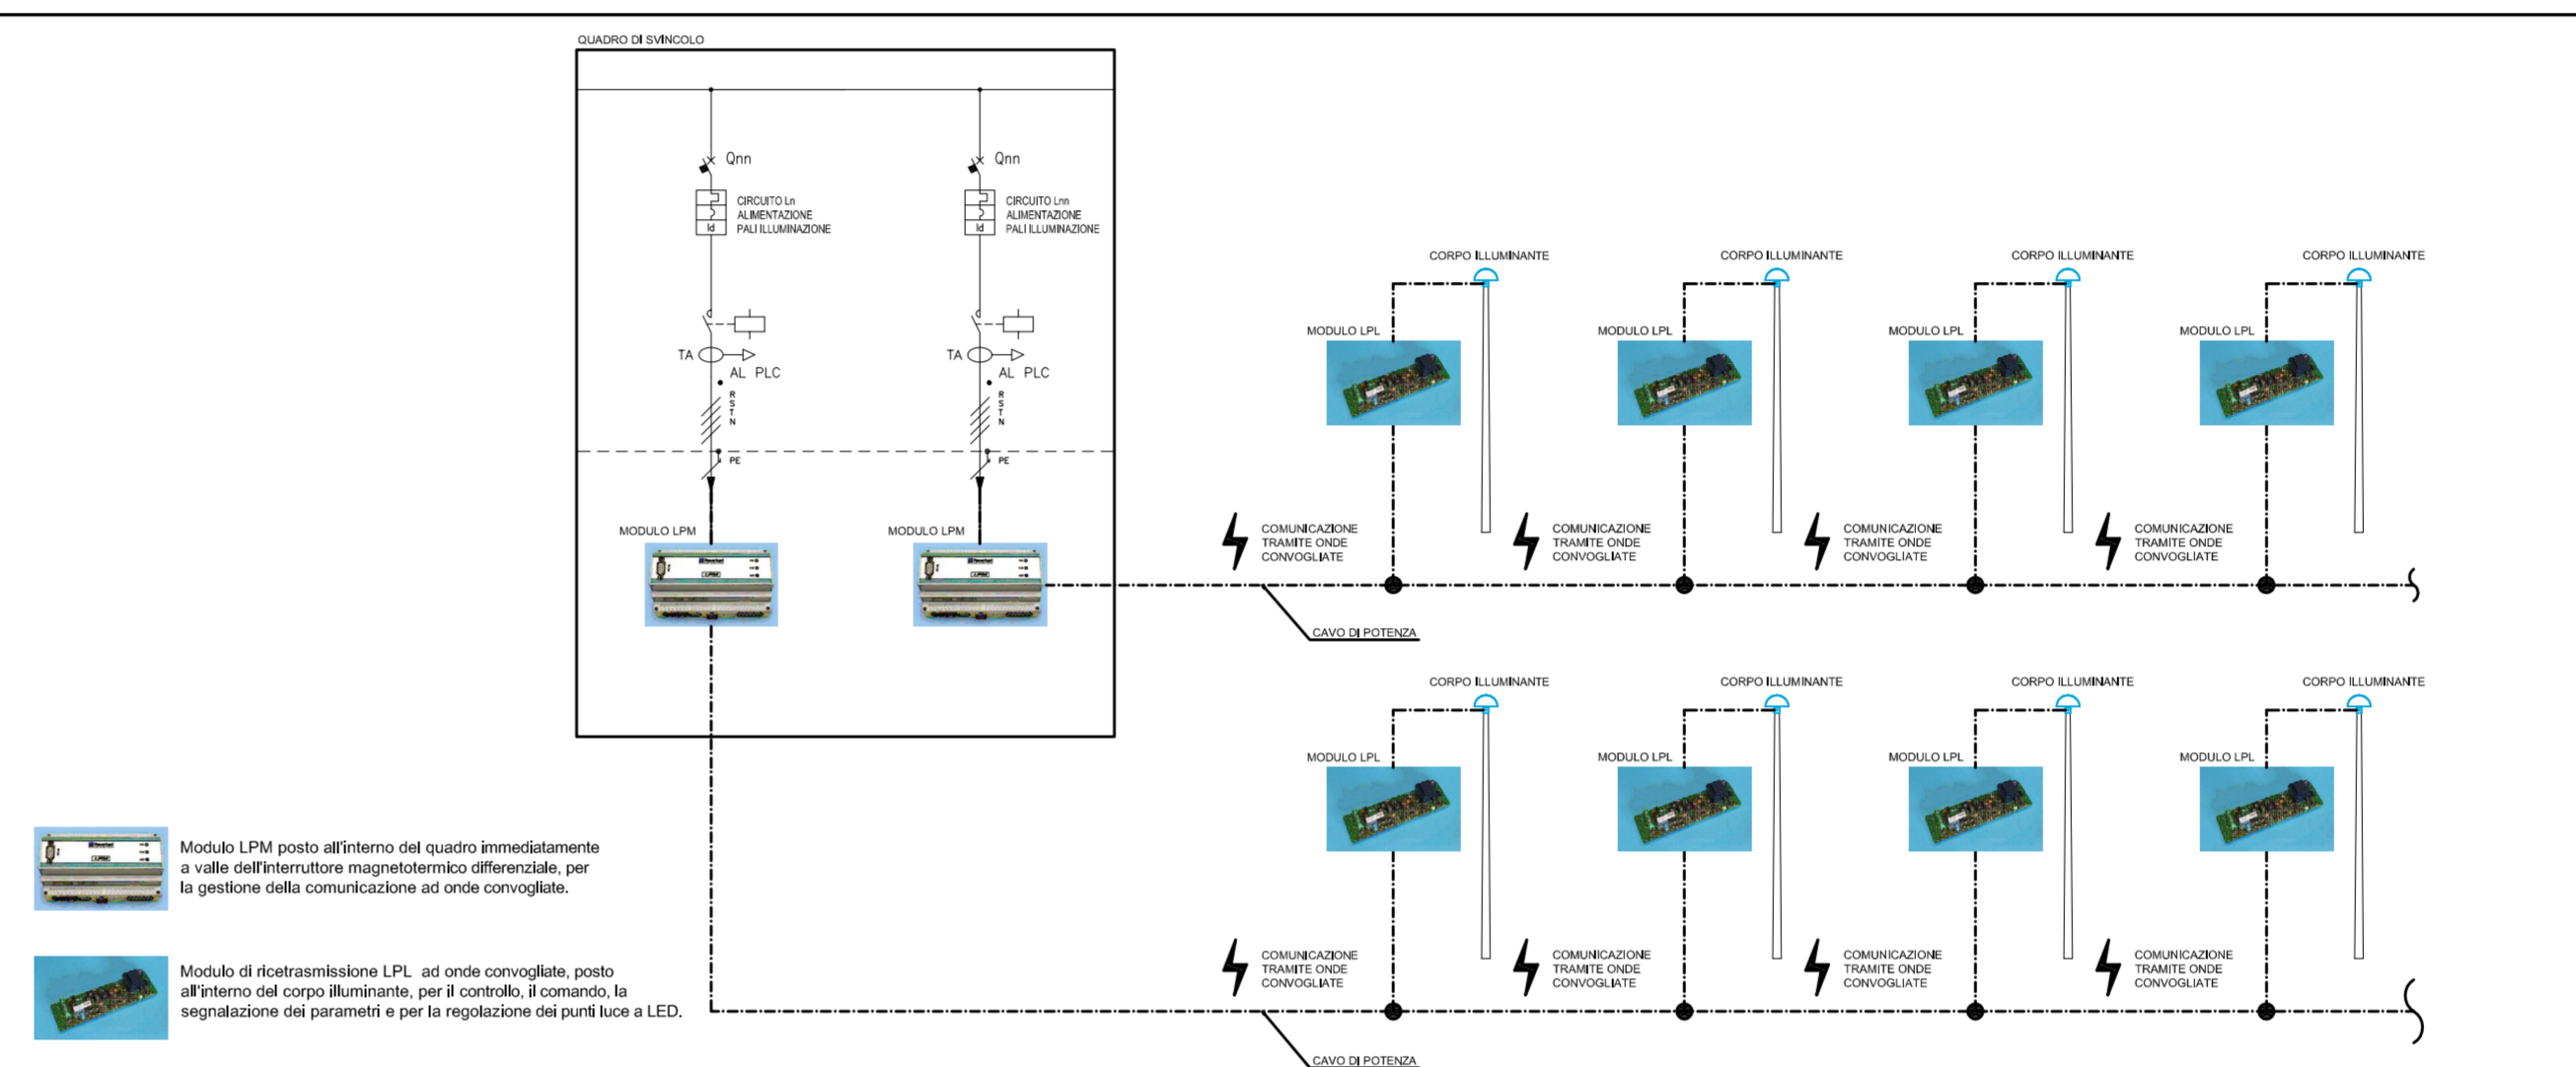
QUADRO DI SVINCOLO

Qnn

CIRCUITO Ln
ALIMENTAZIONE
PALI ILLUMINAZIONE

Id

TA
AL PLC

R
S
T
N

PE

MODULO LPM

Qnn

CIRCUITO Lnn
ALIMENTAZIONE
PALI ILLUMINAZIONE

Id

TA
AL PLC

R
S
T
N

PE

MODULO LPM

CORPO ILLUMINANTE
MODULO LPL
COMUNICAZIONE TRAMITE ONDE CONVOGLIATE

CORPO ILLUMINANTE
MODULO LPL
COMUNICAZIONE TRAMITE ONDE CONVOGLIATE

CORPO ILLUMINANTE
MODULO LPL
COMUNICAZIONE TRAMITE ONDE CONVOGLIATE

CORPO ILLUMINANTE
MODULO LPL
COMUNICAZIONE TRAMITE ONDE CONVOGLIATE

CAVO DI POTENZA

CORPO ILLUMINANTE
MODULO LPL
COMUNICAZIONE TRAMITE ONDE CONVOGLIATE

CORPO ILLUMINANTE
MODULO LPL
COMUNICAZIONE TRAMITE ONDE CONVOGLIATE

CORPO ILLUMINANTE
MODULO LPL
COMUNICAZIONE TRAMITE ONDE CONVOGLIATE

CORPO ILLUMINANTE
MODULO LPL
COMUNICAZIONE TRAMITE ONDE CONVOGLIATE

CAVO DI POTENZA

Modulo LPM posto all'interno del quadro immediatamente a valle dell'interruttore magnetotermico differenziale, per la gestione della comunicazione ad onde convogliate.

Modulo di ricetrasmissione LPL ad onde convogliate, posto all'interno del corpo illuminante, per il controllo, il comando, la segnalazione dei parametri e per la regolazione dei punti luce a LED.